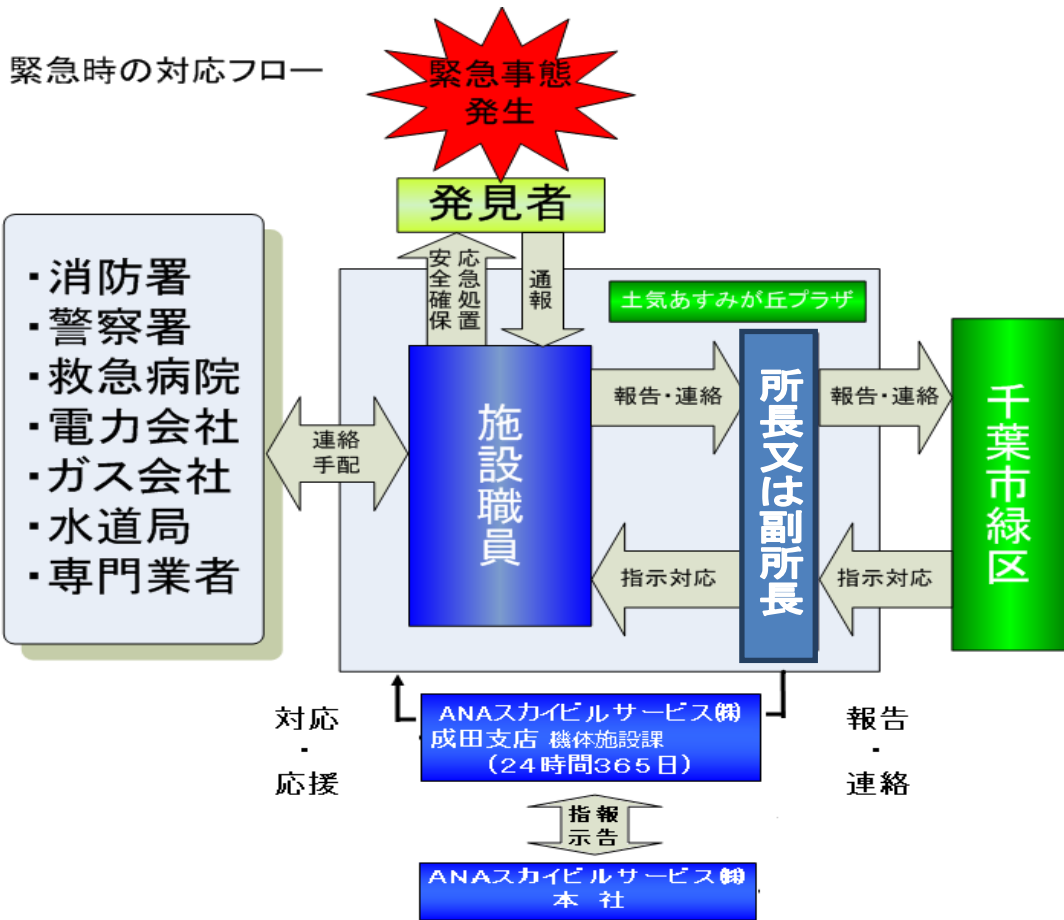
緊急時の対応フロー

緊急事態発生

発見者

安全確保

応急処置

通報

土気あすみが丘プラザ

・消防署
・警察署
・救急病院
・電力会社
・ガス会社
・水道局
・専門業者

連絡手配

施設職員

報告・連絡

所長又は副所長

報告・連絡

千葉市緑区

指示対応

指示対応

対応・応援

ANAスカイビルサービス㈱
成田支店 機体施設課
（24時間365日）

報告・連絡

指示

報告

ANAスカイビルサービス㈱
本社